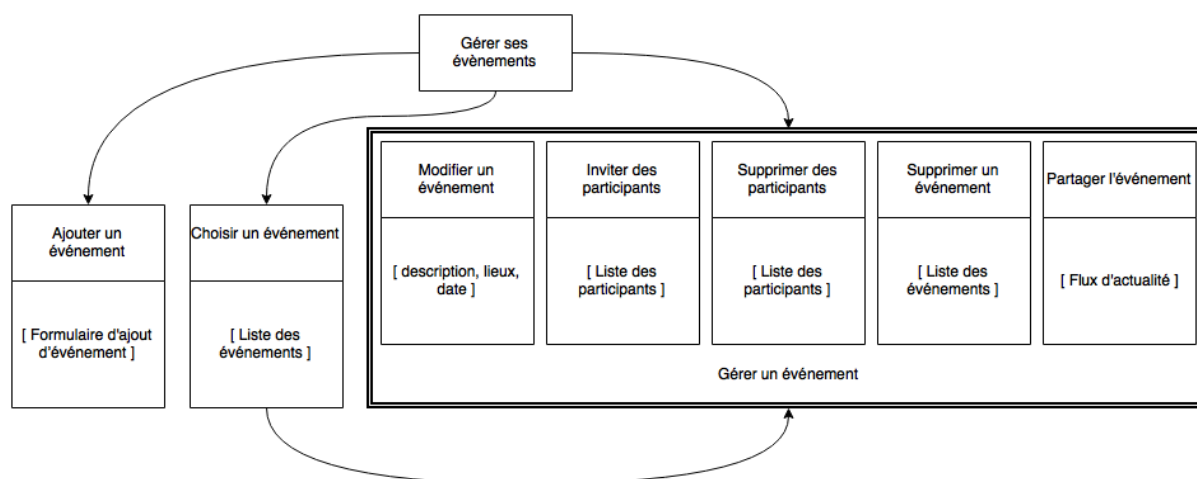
Gérer ses évènements

Ajouter un événement

[ Formulaire d'ajout d'événement ]

Choisir un événement

[ Liste des événements ]

Modifier un événement

[ description, lieux, date ]

Inviter des participants

[ Liste des participants ]

Supprimer des participants

[ Liste des participants ]

Supprimer un événement

[ Liste des événements ]

Partager l'événement

[ Flux d'actualité ]

Gérer un événement